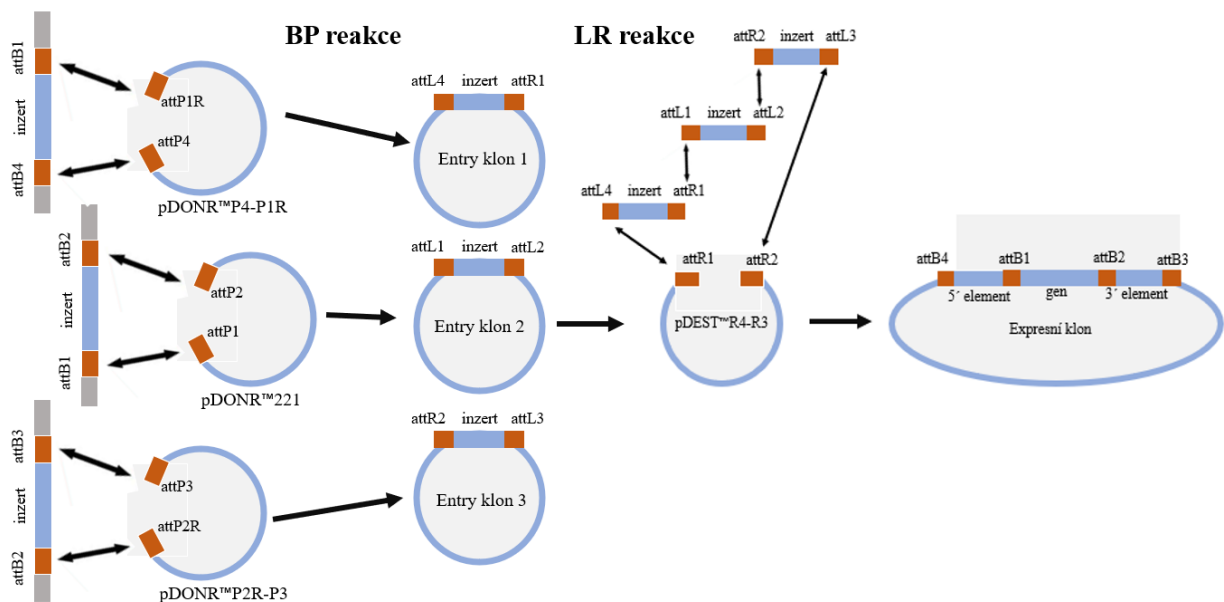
BP reakce

LR reakce

attB1
inzert
attB4
attP1R
attP4
pDONR™P4-P1R

attL4 inzert attR1
Entry klon 1

attB2
inzert
attB1
attP2
attP1
pDONR™221

attL1 inzert attL2
Entry klon 2

attB3
inzert
attB2
attP3
attP2R
pDONR™P2R-P3

attR2 inzert attL3
Entry klon 3

attR2 inzert attL3
attL1 inzert attL2
attL4 inzert attR1
attR1 attR2
pDEST™R4-R3

attB4 attB1 attB2 attB3
5´ element gen 3´ element
Expresní klon